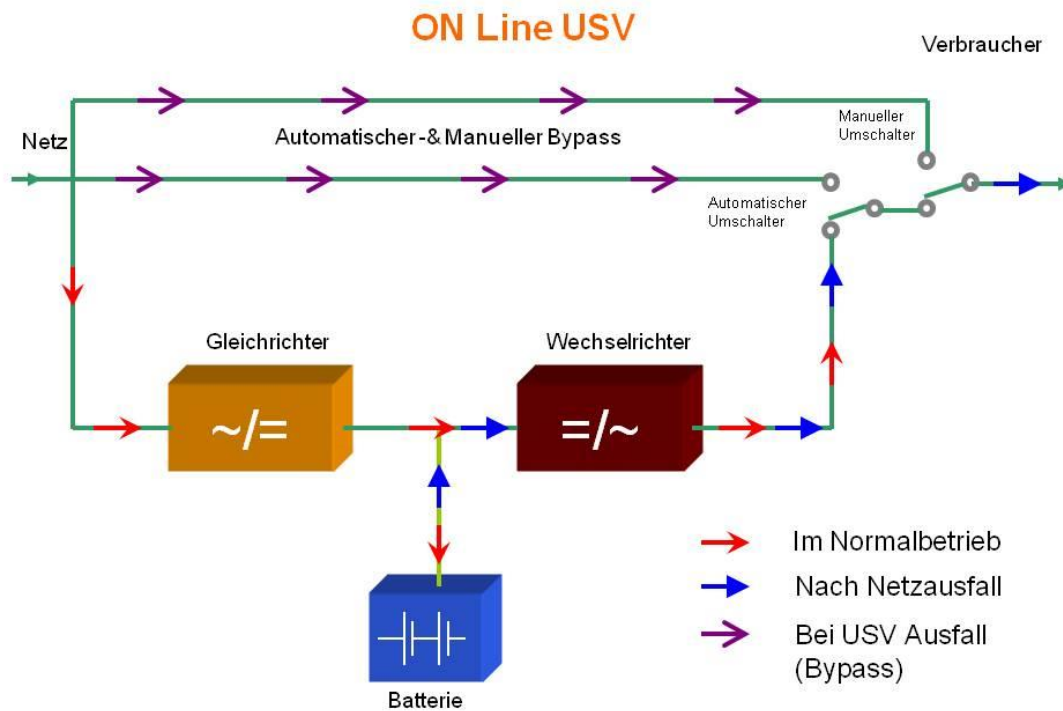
ON Line USV

Verbraucher

Netz

Automatischer -& Manueller Bypass

Manueller Umschalter

Automatischer Umschalter

Gleichrichter

~/=

Wechselrichter

=/~

Batterie

Im Normalbetrieb

Nach Netzausfall

Bei USV Ausfall (Bypass)